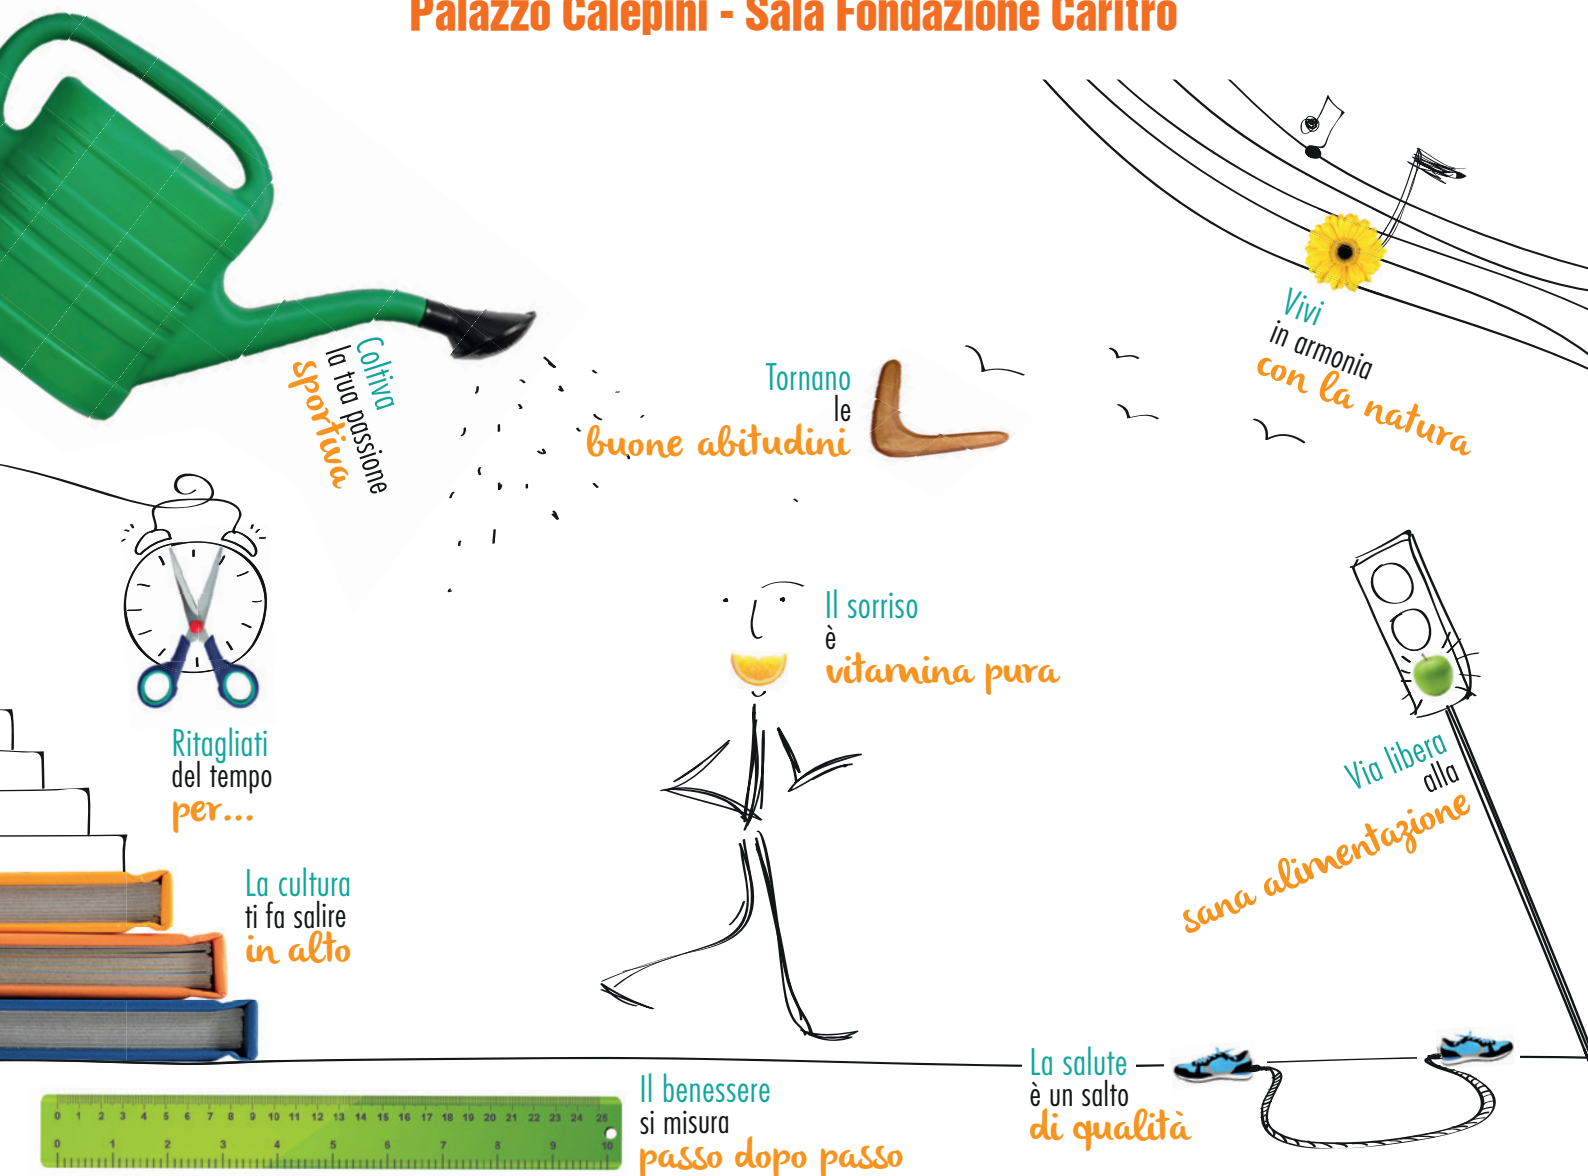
Palazzo Calepini - Sala Fondazione Caritro

Coltiva
la tua passione
sportiva

Tornano
le
buone abitudini

Vivi
in armonia
con la natura

Ritagliati
del tempo
per...

Il sorriso
è
vitamina pura

Via libera
alla
sana alimentazione

La cultura
ti fa salire
in alto

Il benessere
si misura
passo dopo passo

La salute
è un salto
di qualità

0 1 2 3 4 5 6 7 8 9 10 11 12 13 14 15 16 17 18 19 20 21 22 23 24 25
0 1 2 3 4 5 6 7 8 9 10